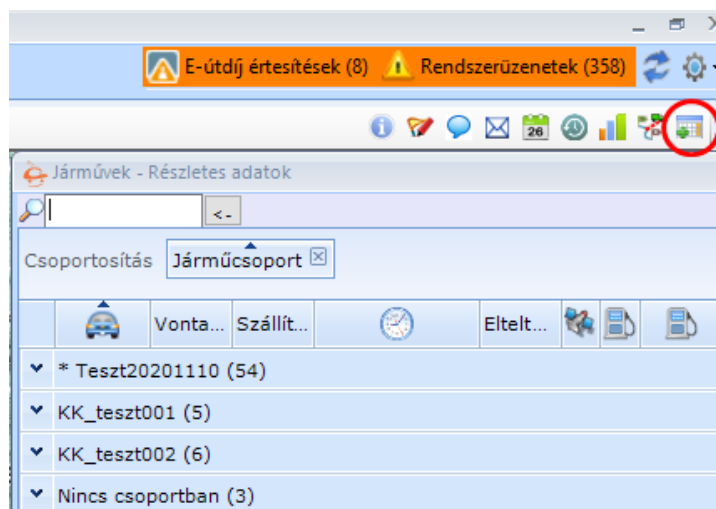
E-útdíj értesítések (8) Rendszerüzenetek (358)

26

Járművek - Részletes adatok

<-

Csoportosítás Járműcsoport

| | Vonta... | Szállít... | | Eltelt... | | | |
|---|---|---|---|---|---|---|---|

* Teszt20201110 (54)

KK_teszt001 (5)

KK_teszt002 (6)

Nincs csoportban (3)